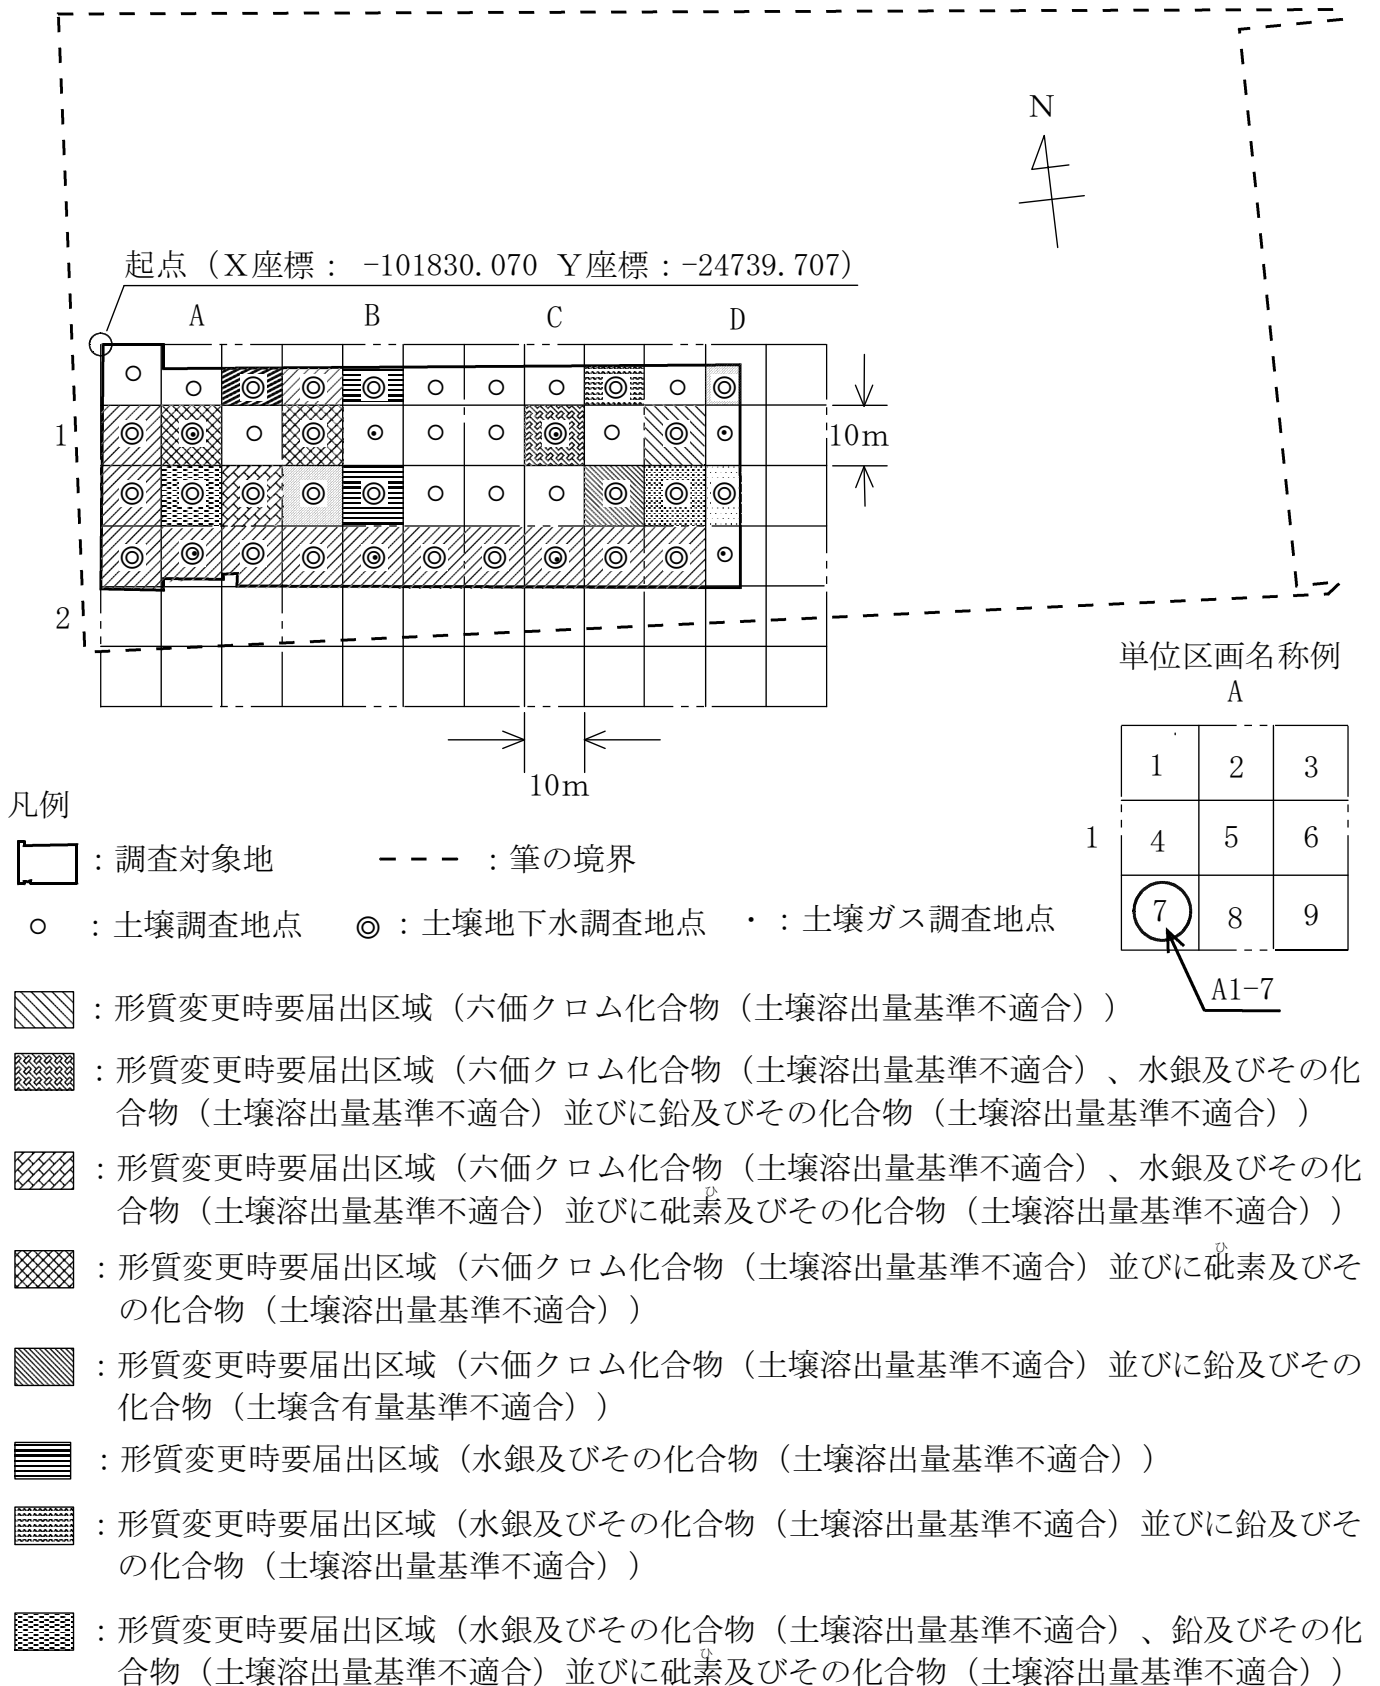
N

起点（X座標： -101830.070 Y座標：-24739.707）

A B C D

1

2

10m

10m

単位区画名称例

A

| 1 | 2 | 3 |
|---|---|---|
| 4 | 5 | 6 |
| 7 | 8 | 9 |

1

A1-7

凡例

：調査対象地　　－－－：筆の境界

○：土壌調査地点　◎：土壌地下水調査地点　・：土壌ガス調査地点

：形質変更時要届出区域（六価クロム化合物（土壌溶出量基準不適合））

：形質変更時要届出区域（六価クロム化合物（土壌溶出量基準不適合）、水銀及びその化合物（土壌溶出量基準不適合）並びに鉛及びその化合物（土壌溶出量基準不適合））

：形質変更時要届出区域（六価クロム化合物（土壌溶出量基準不適合）、水銀及びその化合物（土壌溶出量基準不適合）並びに砒素及びその化合物（土壌溶出量基準不適合））

：形質変更時要届出区域（六価クロム化合物（土壌溶出量基準不適合）並びに砒素及びその化合物（土壌溶出量基準不適合））

：形質変更時要届出区域（六価クロム化合物（土壌溶出量基準不適合）並びに鉛及びその化合物（土壌含有量基準不適合））

：形質変更時要届出区域（水銀及びその化合物（土壌溶出量基準不適合））

：形質変更時要届出区域（水銀及びその化合物（土壌溶出量基準不適合）並びに鉛及びその化合物（土壌溶出量基準不適合））

：形質変更時要届出区域（水銀及びその化合物（土壌溶出量基準不適合）、鉛及びその化合物（土壌溶出量基準不適合）並びに砒素及びその化合物（土壌溶出量基準不適合））